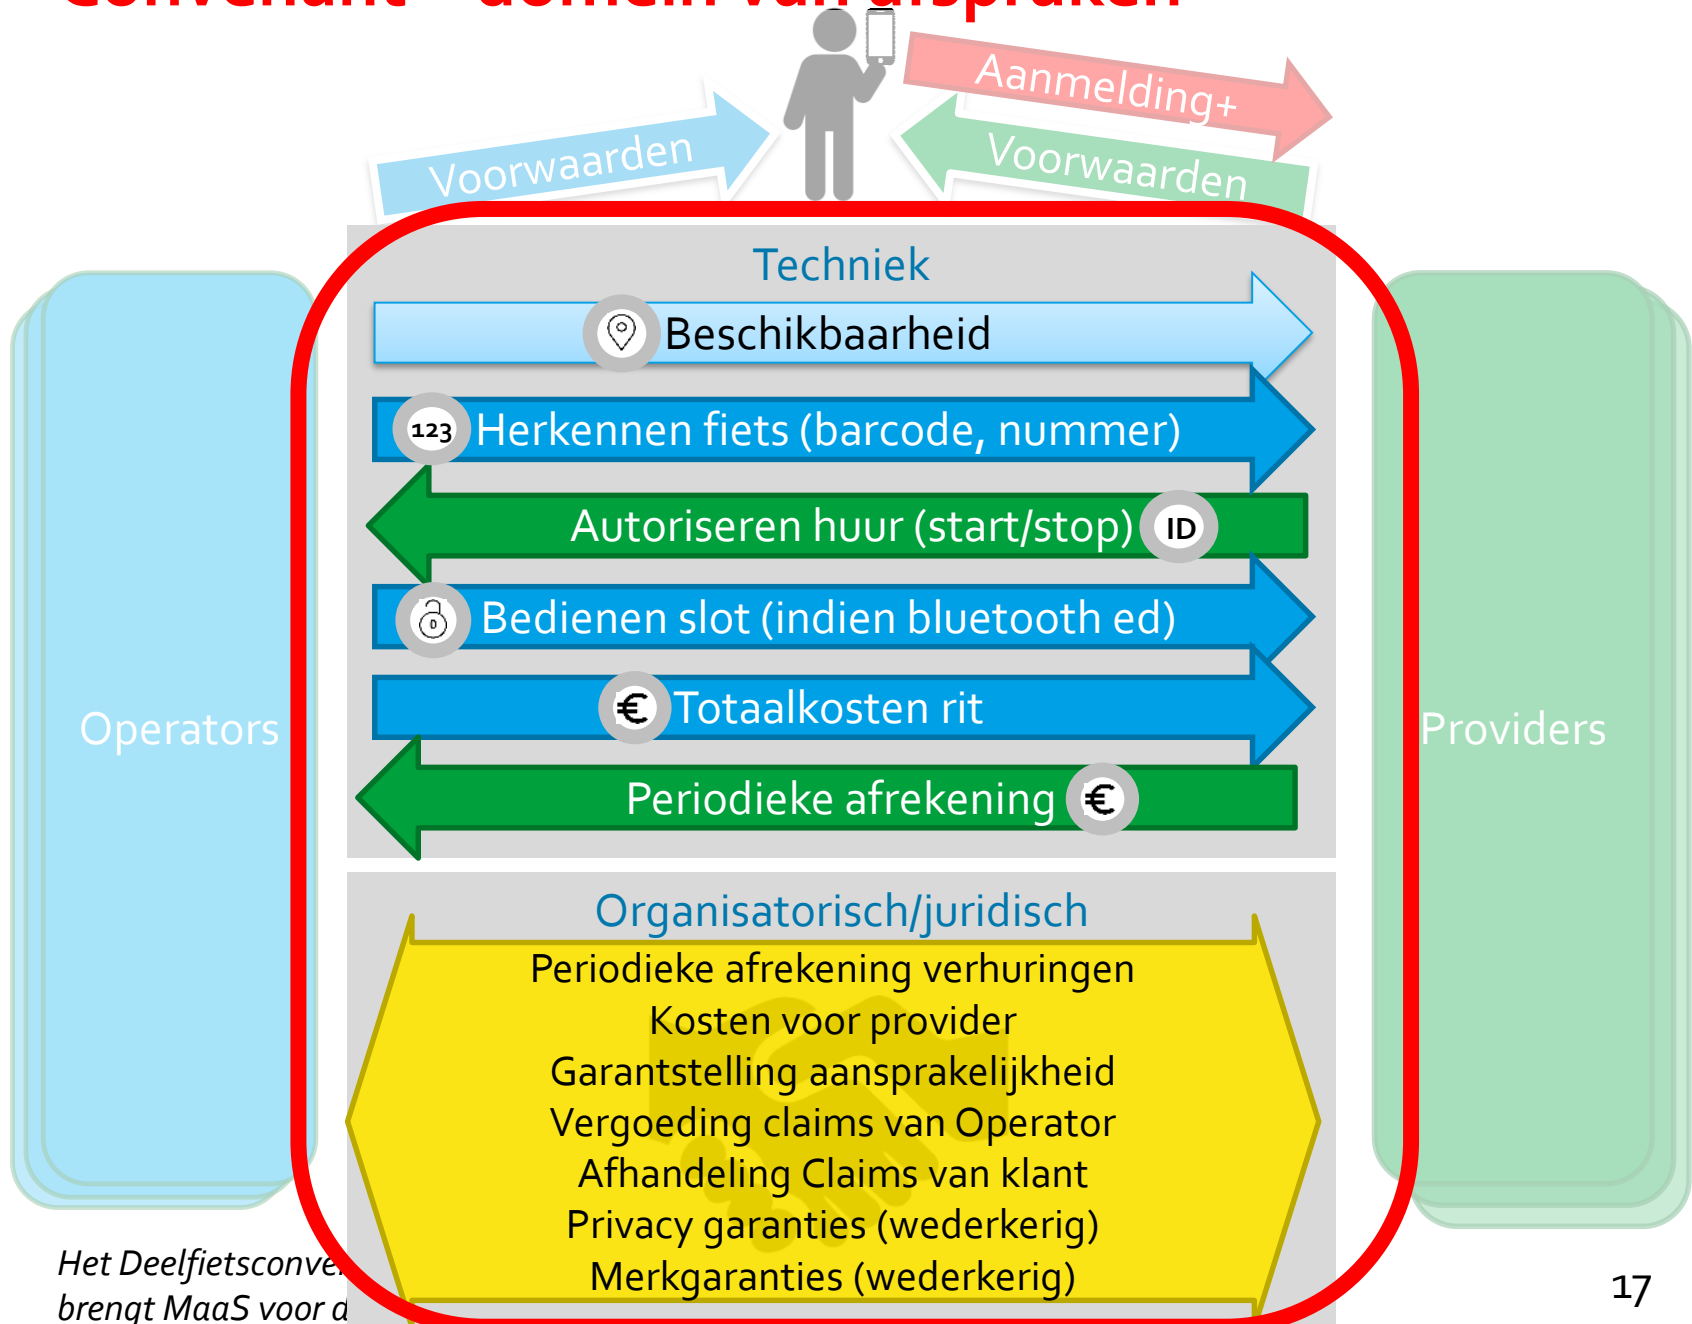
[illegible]

Voorwaarden

Aanmelding+

Voorwaarden

Operators

Techniek

Beschikbaarheid

123 Herkennen fiets (barcode, nummer)

Autoriseren huur (start/stop) ID

Bedienen slot (indien bluetooth ed)

€ Totaalkosten rit

Periodieke afrekening €

Organisatorisch/juridisch

Periodieke afrekening verhuringen
Kosten voor provider
Garantstelling aansprakelijkheid
Vergoeding claims van Operator
Afhandeling Claims van klant
Privacy garanties (wederkerig)
Merkgaranties (wederkerig)

Providers

*Het Deelfietsconve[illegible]*
*brengt MaaS voor d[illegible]*

17